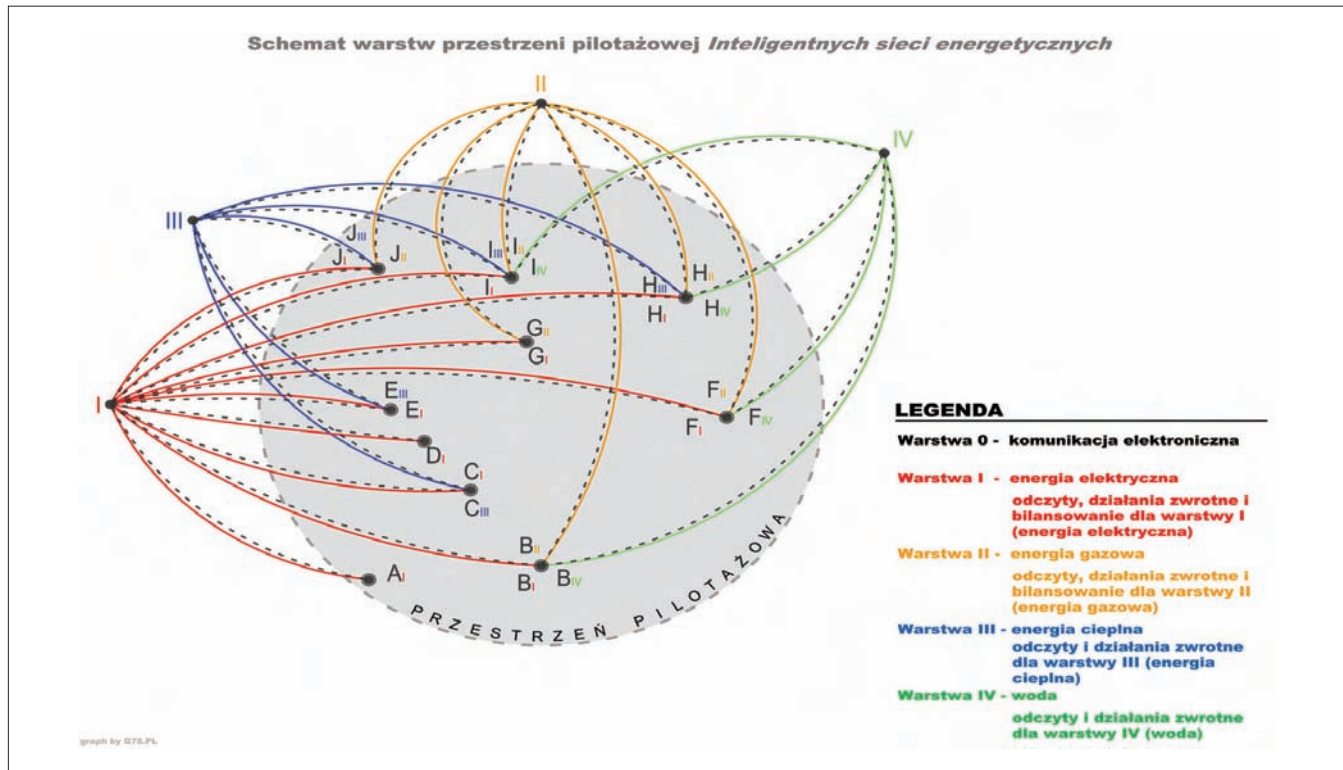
Schemat warstw przestrzeni pilotażowej *Inteligentnych sieci energetycznych*

II

IV

III

I

$J_{III}$ $J_I$ $J_{II}$

$I_{III}$ $I_{II}$ $I_{IV}$ $I_I$

$H_{III}$ $H_{II}$ $H_{IV}$ $H_I$

$G_{II}$ $G_I$

$E_{III}$ $E_I$

$F_{II}$ $F_{IV}$ $F_I$

$D_I$

$C_I$ $C_{III}$

$B_{II}$ $B_I$ $B_{IV}$

$A_I$

PRZESTRZEŃ PILOTAŻOWA

LEGENDA

Warstwa 0 - komunikacja elektroniczna

Warstwa I - energia elektryczna
odczyty, działania zwrotne i bilansowanie dla warstwy I (energia elektryczna)

Warstwa II - energia gazowa
odczyty, działania zwrotne i bilansowanie dla warstwy II (energia gazowa)

Warstwa III - energia cieplna
odczyty i działania zwrotne dla warstwy III (energia cieplna)

Warstwa IV - woda
odczyty i działania zwrotne dla warstwy IV (woda)

graph by IZ73.PL